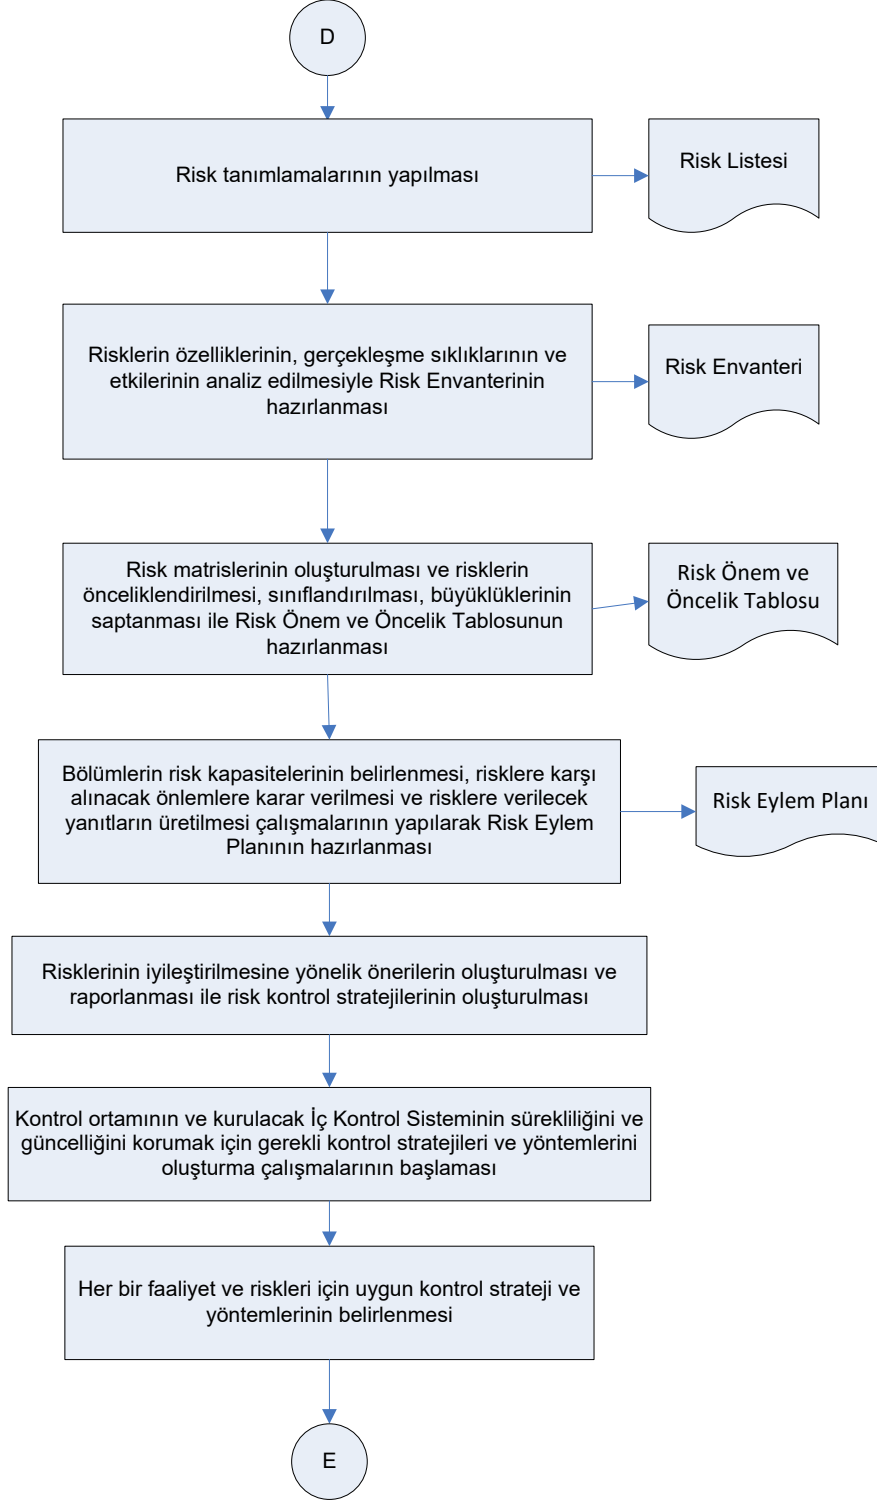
D

Risk tanımlamalarının yapılması

Risk Listesi

Risklerin özelliklerinin, gerçekleşme sıklıklarının ve etkilerinin analiz edilmesiyle Risk Envanterinin hazırlanması

Risk Envanteri

Risk matrislerinin oluşturulması ve risklerin önceliklendirilmesi, sınıflandırılması, büyüklüklerinin saptanması ile Risk Önem ve Öncelik Tablosunun hazırlanması

Risk Önem ve Öncelik Tablosu

Bölümlerin risk kapasitelerinin belirlenmesi, risklere karşı alınacak önlemlere karar verilmesi ve risklere verilecek yanıtların üretilmesi çalışmalarının yapılarak Risk Eylem Planının hazırlanması

Risk Eylem Planı

Risklerinin iyileştirilmesine yönelik önerilerin oluşturulması ve raporlanması ile risk kontrol stratejilerinin oluşturulması

Kontrol ortamının ve kurulacak İç Kontrol Sisteminin sürekliliğini ve güncelliğini korumak için gerekli kontrol stratejileri ve yöntemlerini oluşturma çalışmalarının başlaması

Her bir faaliyet ve riskleri için uygun kontrol strateji ve yöntemlerinin belirlenmesi

E